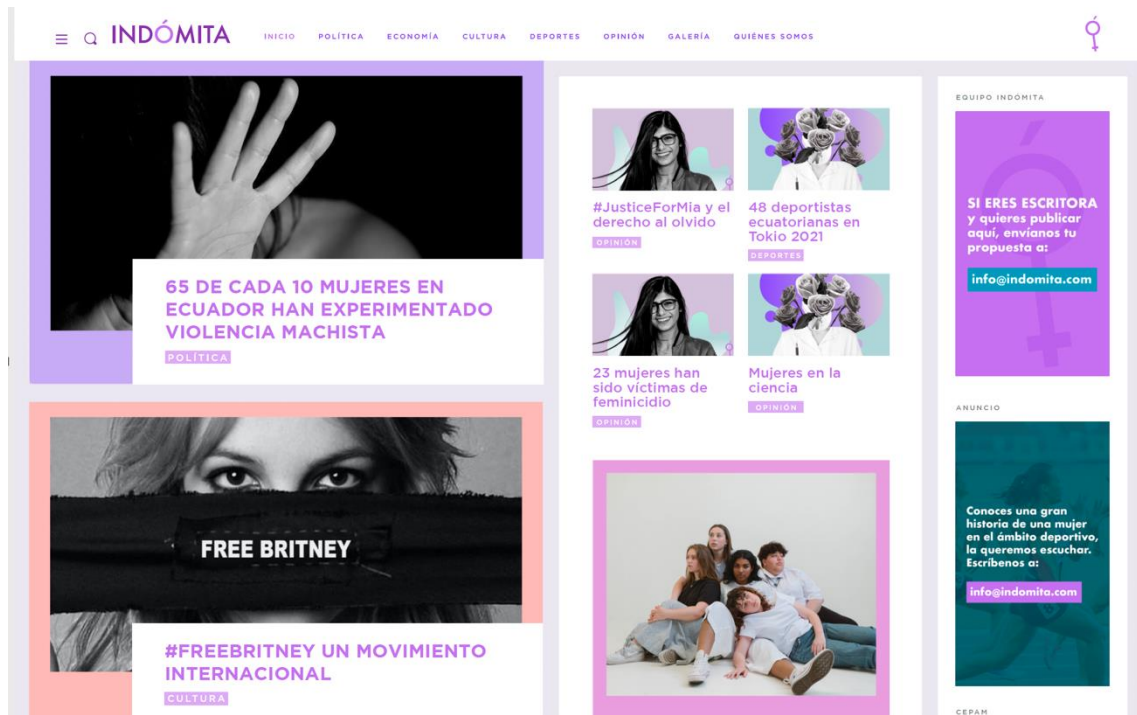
INDÓMITA

INICIO POLÍTICA ECONOMÍA CULTURA DEPORTES OPINIÓN GALERÍA QUIÉNES SOMOS

65 DE CADA 10 MUJERES EN ECUADOR HAN EXPERIMENTADO VIOLENCIA MACHISTA

POLÍTICA

#JusticeForMia y el derecho al olvido

OPINIÓN

48 deportistas ecuatorianas en Tokio 2021

DEPORTES

23 mujeres han sido víctimas de feminicidio

OPINIÓN

Mujeres en la ciencia

OPINIÓN

EQUIPO INDÓMITA

SI ERES ESCRITORA y quieres publicar aquí, envíanos tu propuesta a:

info@indomita.com

ANUNCIO

Conoces una gran historia de una mujer en el ámbito deportivo, la queremos escuchar. Escríbenos a:

info@indomita.com

FREE BRITNEY

#FREEBRITNEY UN MOVIMIENTO INTERNACIONAL

CULTURA

CEPAM